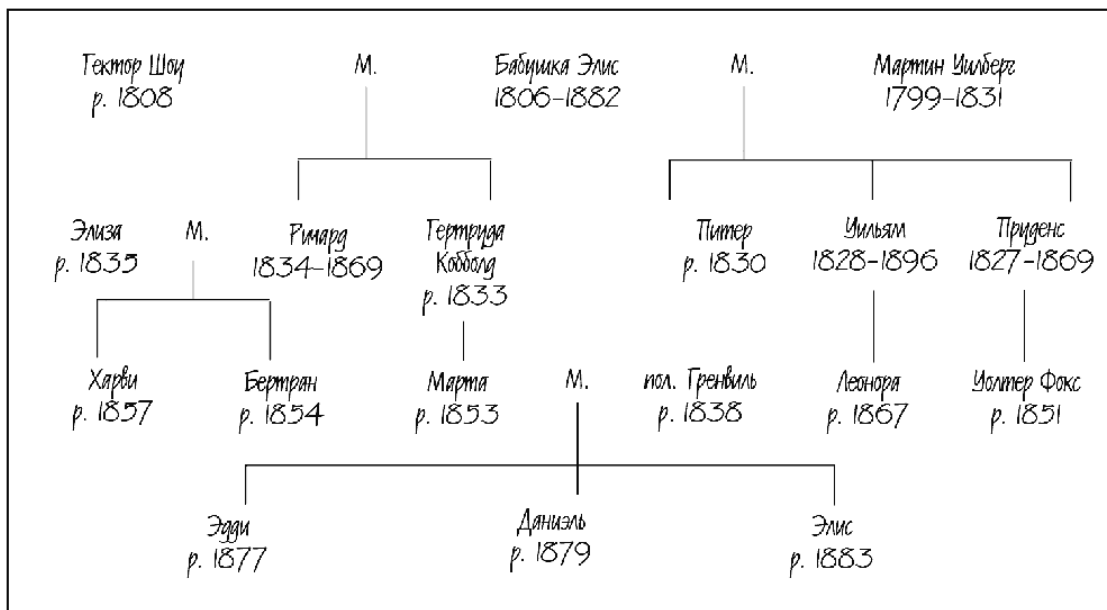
Гектор Шоу
р. 1808

М.

Бабушка Элис
1806–1882

М.

Мартин Уилберг
1799–1831

Элиза
р. 1835

М.

Ричард
1834–1869

Гертруда Кобболд
р. 1833

Питер
р. 1830

Уильям
1828–1896

Пруденс
1827–1869

Харви
р. 1857

Бертран
р. 1854

Марта
р. 1853

М.

пол. Гренвиль
р. 1838

Леонора
р. 1867

Уолтер Фокс
р. 1851

Эдди
р. 1877

Даниэль
р. 1879

Элис
р. 1883